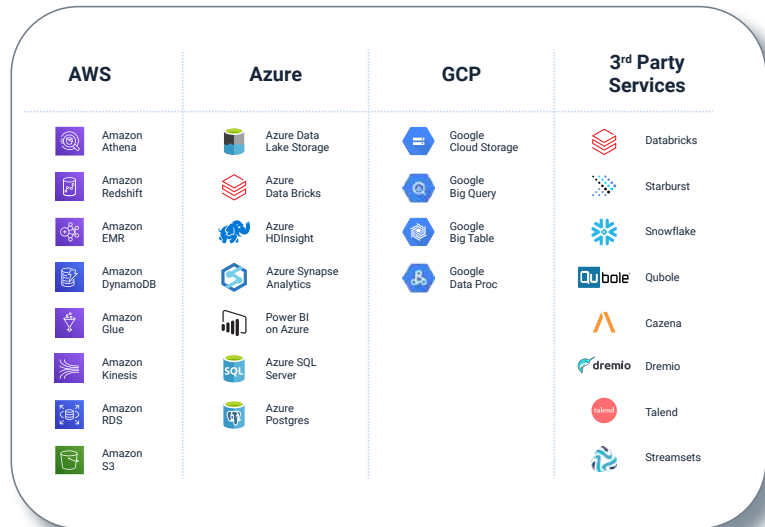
| AWS | Azure | GCP | 3rd Party Services |
|---|---|---|---|
| Amazon Athena | Azure Data Lake Storage | Google Cloud Storage | Databricks |
| Amazon Redshift | Azure Data Bricks | Google Big Query | Starburst |
| Amazon EMR | Azure HDInsight | Google Big Table | Snowflake |
| Amazon DynamoDB | Azure Synapse Analytics | Google Data Proc | Qubole Qubole |
| Amazon Glue | Power BI on Azure | | Cazena |
| Amazon Kinesis | Azure SQL Server | | dremio Dremio |
| Amazon RDS | Azure Postgres | | talend Talend |
| Amazon S3 | | | Streamsets |